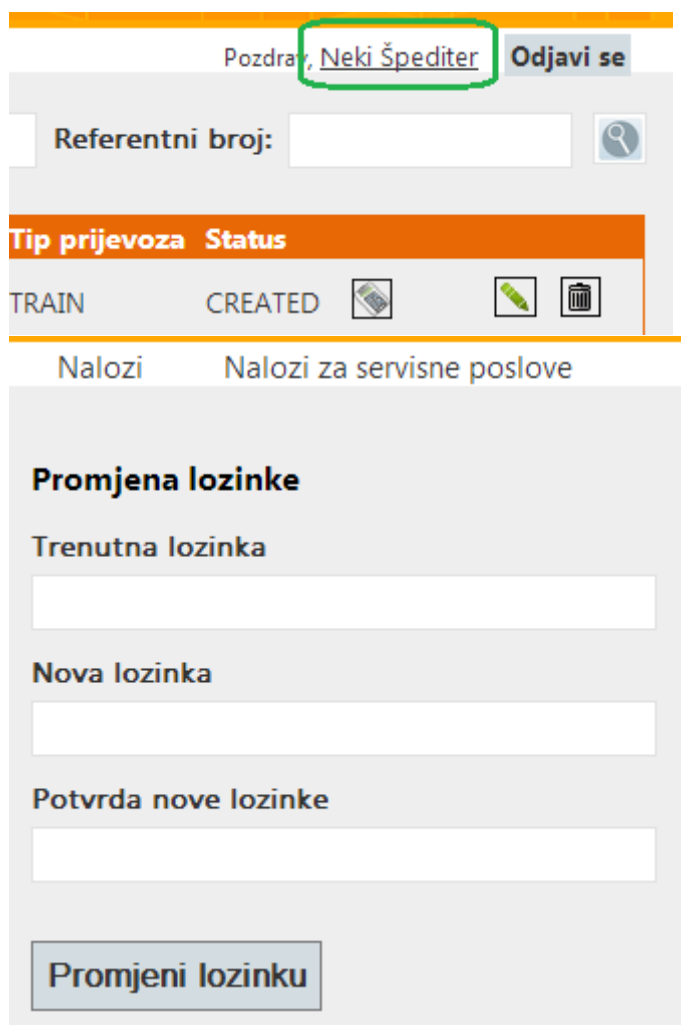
Pozdrav, Neki Špediter Odjavi se

Referentni broj:

| Tip prijevoza | Status |
|---|---|
| TRAIN | CREATED |

Nalozi Nalozi za servisne poslove

Promjena lozinke

Trenutna lozinka

Nova lozinka

Potvrda nove lozinke

Promjeni lozinku